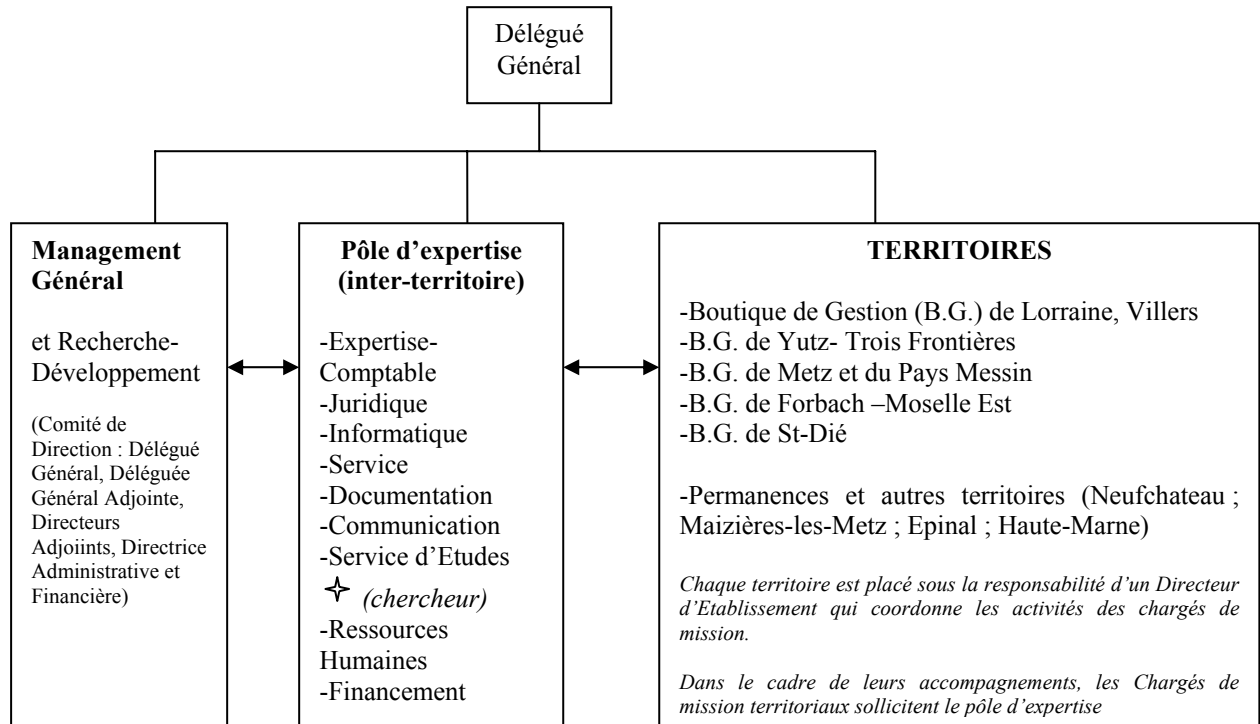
Délégué Général

**Management Général**

et Recherche-Développement

(Comité de Direction : Délégué Général, Déléguée Général Adjointe, Directeurs Adjoiints, Directrice Administrative et Financière)

**Pôle d'expertise (inter-territoire)**

-Expertise-Comptable
-Juridique
-Informatique
-Service
-Documentation
-Communication
-Service d'Etudes
*(chercheur)*
-Ressources Humaines
-Financement

**TERRITOIRES**

-Boutique de Gestion (B.G.) de Lorraine, Villers
-B.G. de Yutz- Trois Frontières
-B.G. de Metz et du Pays Messin
-B.G. de Forbach –Moselle Est
-B.G. de St-Dié

-Permanences et autres territoires (Neufchateau ; Maizières-les-Metz ; Epinal ; Haute-Marne)

*Chaque territoire est placé sous la responsabilité d'un Directeur d'Etablissement qui coordonne les activités des chargés de mission.*

*Dans le cadre de leurs accompagnements, les Chargés de mission territoriaux sollicitent le pôle d'expertise*